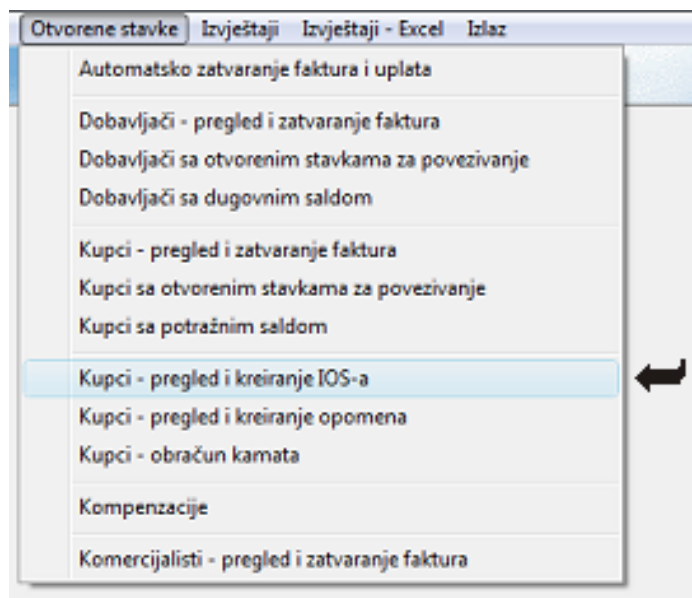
Otvorene stavke Izvještaji Izvještaji - Excel Izlaz

Automatsko zatvaranje faktura i uplata

Dobavljači - pregled i zatvaranje faktura
Dobavljači sa otvorenim stavkama za povezivanje
Dobavljači sa dugovnim saldom

Kupci - pregled i zatvaranje faktura
Kupci sa otvorenim stavkama za povezivanje
Kupci sa potražnim saldom

Kupci - pregled i kreiranje IOS-a
Kupci - pregled i kreiranje opomena
Kupci - obračun kamata

Kompenzacije

Komercijalisti - pregled i zatvaranje faktura